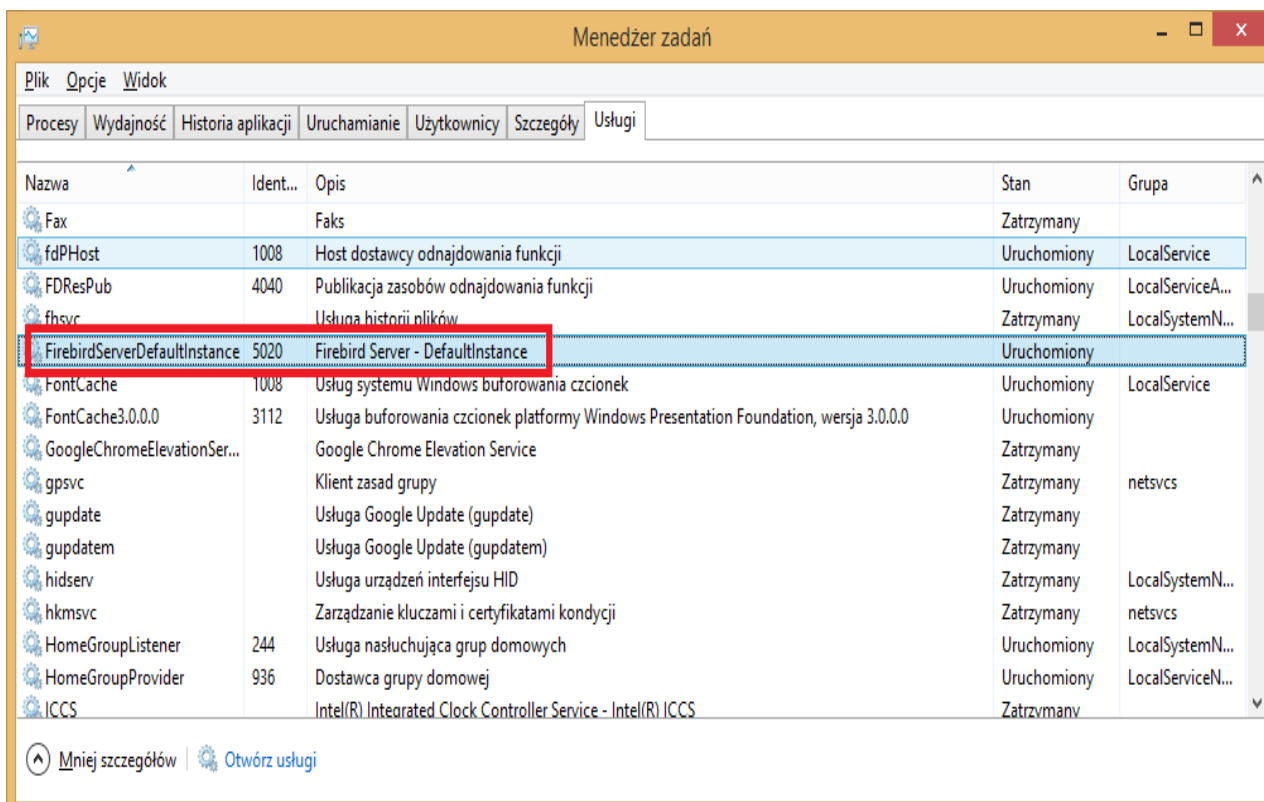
Menedżer zadań

Plik Opcje Widok

Procesy | Wydajność | Historia aplikacji | Uruchamianie | Użytkownicy | Szczegóły | Usługi

| Nazwa | Ident... | Opis | Stan | Grupa |
|---|---|---|---|---|
| Fax | | Faks | Zatrzymany | |
| fdPHost | 1008 | Host dostawcy odnajdowania funkcji | Uruchomiony | LocalService |
| FDResPub | 4040 | Publikacja zasobów odnajdowania funkcji | Uruchomiony | LocalServiceA... |
| fhsvc | | Usługa historii plików | Zatrzymany | LocalSystemN... |
| FirebirdServerDefaultInstance | 5020 | Firebird Server - DefaultInstance | Uruchomiony | |
| FontCache | 1008 | Usług systemu Windows buforowania czcionek | Uruchomiony | LocalService |
| FontCache3.0.0.0 | 3112 | Usługa buforowania czcionek platformy Windows Presentation Foundation, wersja 3.0.0.0 | Uruchomiony | |
| GoogleChromeElevationSer... | | Google Chrome Elevation Service | Zatrzymany | |
| gpsvc | | Klient zasad grupy | Zatrzymany | netsvcs |
| gupdate | | Usługa Google Update (gupdate) | Zatrzymany | |
| gupdatem | | Usługa Google Update (gupdatem) | Zatrzymany | |
| hidserv | | Usługa urządzeń interfejsu HID | Zatrzymany | LocalSystemN... |
| hkmsvc | | Zarządzanie kluczami i certyfikatami kondycji | Zatrzymany | netsvcs |
| HomeGroupListener | 244 | Usługa nasłuchująca grup domowych | Uruchomiony | LocalSystemN... |
| HomeGroupProvider | 936 | Dostawca grupy domowej | Uruchomiony | LocalServiceN... |
| ICCS | | Intel(R) Integrated Clock Controller Service - Intel(R) ICCS | Zatrzymany | |

Mniej szczegółów | Otwórz usługi